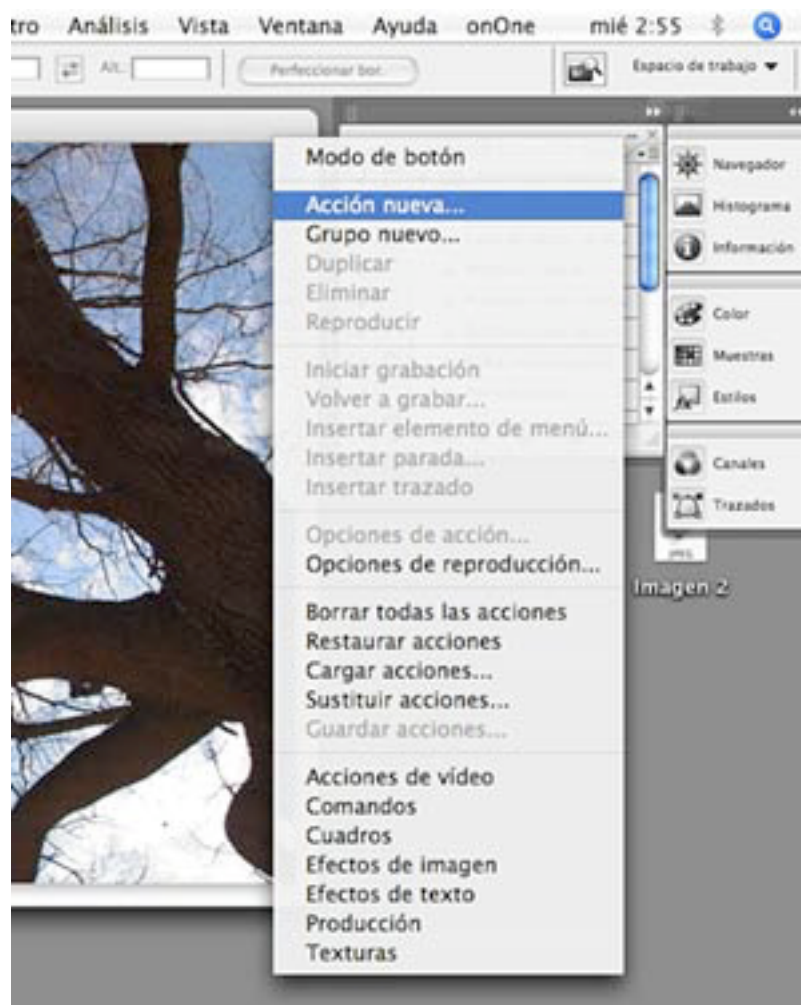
tro Análisis Vista Ventana Ayuda onOne mié 2:55

Alt.: Perfeccionar bor... Espacio de trabajo ▼

Modo de botón

Acción nueva...
Grupo nuevo...
Duplicar
Eliminar
Reproducir

Iniciar grabación
Volver a grabar...
Insertar elemento de menú...
Insertar parada...
Insertar trazado

Opciones de acción...
Opciones de reproducción...

Borrar todas las acciones
Restaurar acciones
Cargar acciones...
Sustituir acciones...
Guardar acciones...

Acciones de vídeo
Comandos
Cuadros
Efectos de imagen
Efectos de texto
Producción
Texturas

Navegador
Histograma
Información
Color
Muestras
Estilos
Canales
Trazados

Imagen 2